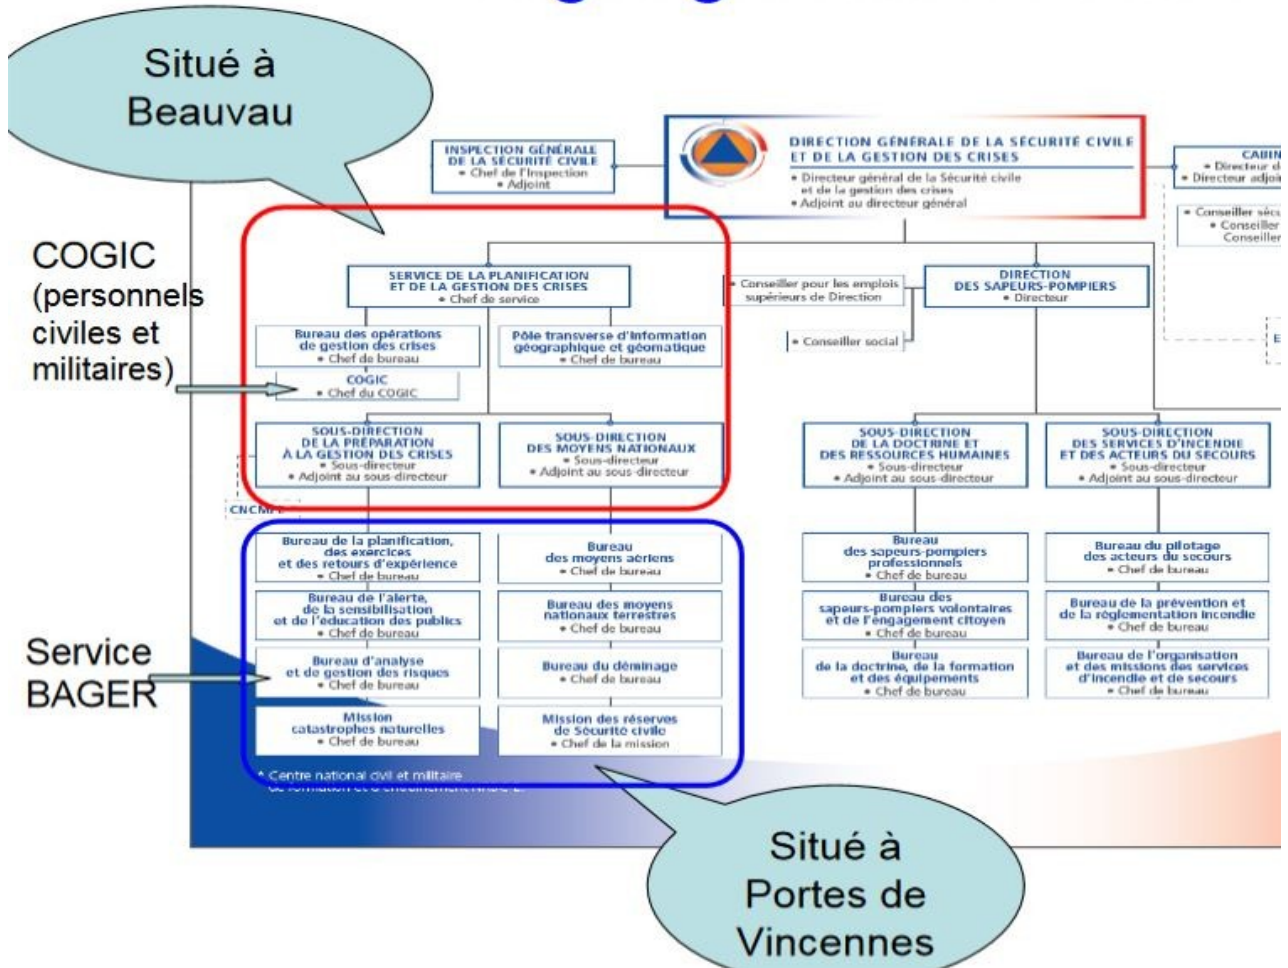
Situé à Beauvau

COGIC (personnels civiles et militaires)

Service BAGER

INSPECTION GÉNÉRALE DE LA SÉCURITÉ CIVILE
• Chef de l'Inspection
• Adjoint

DIRECTION GÉNÉRALE DE LA SÉCURITÉ CIVILE ET DE LA GESTION DES CRISES
• Directeur général de la Sécurité civile et de la gestion des crises
• Adjoint au directeur général

CABIN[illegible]
• Directeur d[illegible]
• Directeur adjoi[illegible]

• Conseiller sécu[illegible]
• Conseiller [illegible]
Conseiller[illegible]

SERVICE DE LA PLANIFICATION ET DE LA GESTION DES CRISES
• Chef de service

• Conseiller pour les emplois supérieurs de Direction

DIRECTION DES SAPEURS-POMPIERS
• Directeur

• Conseiller social

Bureau des opérations de gestion des crises
• Chef de bureau

Pôle transverse d'information géographique et géomatique
• Chef de bureau

COGIC
• Chef du COGIC

SOUS-DIRECTION DE LA PRÉPARATION À LA GESTION DES CRISES
• Sous-directeur
• Adjoint au sous-directeur

SOUS-DIRECTION DES MOYENS NATIONAUX
• Sous-directeur
• Adjoint au sous-directeur

SOUS-DIRECTION DE LA DOCTRINE ET DES RESSOURCES HUMAINES
• Sous-directeur
• Adjoint au sous-directeur

SOUS-DIRECTION DES SERVICES D'INCENDIE ET DES ACTEURS DU SECOURS
• Sous-directeur
• Adjoint au sous-directeur

CNCMF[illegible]

Bureau de la planification, des exercices et des retours d'expérience
• Chef de bureau

Bureau des moyens aériens
• Chef de bureau

Bureau des sapeurs-pompiers professionnels
• Chef de bureau

Bureau du pilotage des acteurs du secours
• Chef de bureau

Bureau de l'alerte, de la sensibilisation et de l'éducation des publics
• Chef de bureau

Bureau des moyens nationaux terrestres
• Chef de bureau

Bureau des sapeurs-pompiers volontaires et de l'engagement citoyen
• Chef de bureau

Bureau de la prévention et de la réglementation incendie
• Chef de bureau

Bureau d'analyse et de gestion des risques
• Chef de bureau

Bureau du déminage
• Chef de bureau

Bureau de la doctrine, de la formation et des équipements
• Chef de bureau

Bureau de l'organisation et des missions des services d'incendie et de secours
• Chef de bureau

Mission catastrophes naturelles
• Chef de bureau

Mission des réserves de Sécurité civile
• Chef de la mission

* Centre national civil et militaire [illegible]

Situé à Portes de Vincennes